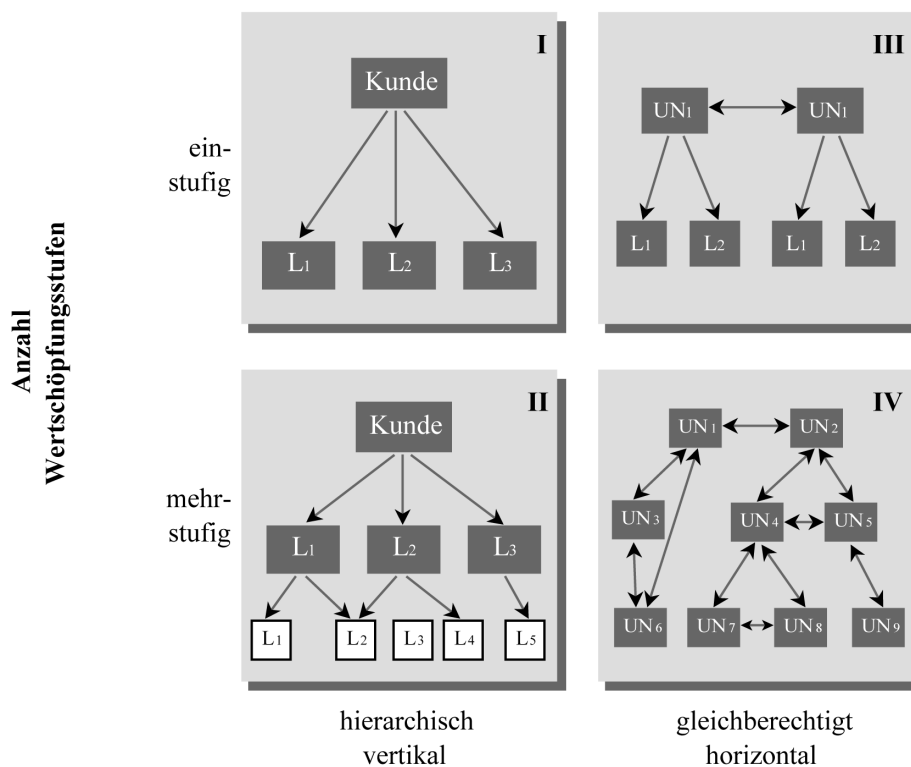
Anzahl Wertschöpfungsstufen

einstufig

I

Kunde

$L_1$ $L_2$ $L_3$

III

$UN_1$ $UN_1$

$L_1$ $L_2$ $L_1$ $L_2$

mehrstufig

II

Kunde

$L_1$ $L_2$ $L_3$

$L_1$ $L_2$ $L_3$ $L_4$ $L_5$

IV

$UN_1$ $UN_2$

$UN_3$ $UN_4$ $UN_5$

$UN_6$ $UN_7$ $UN_8$ $UN_9$

hierarchisch vertikal

gleichberechtigt horizontal